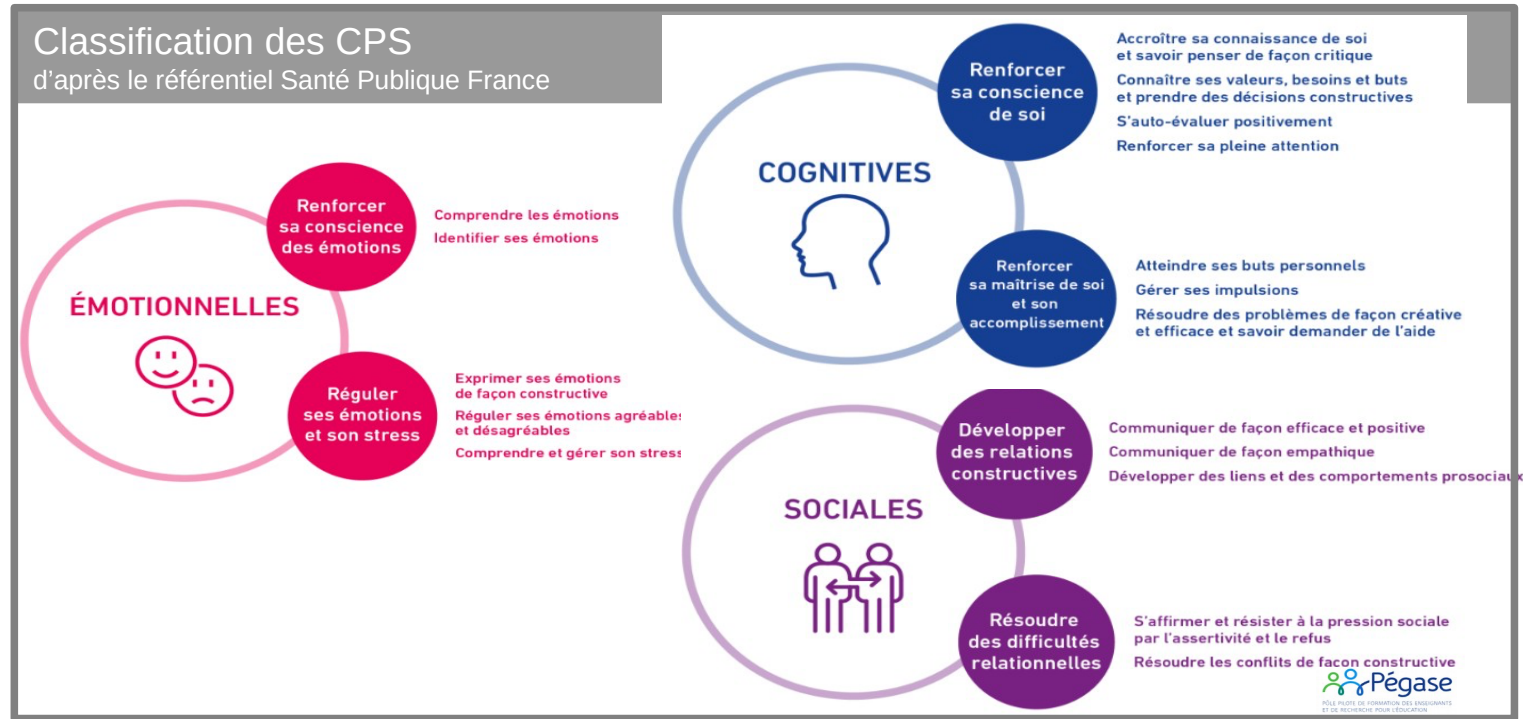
Classification des CPS
d'après le référentiel Santé Publique France

ÉMOTIONNELLES

Renforcer sa conscience des émotions

Comprendre les émotions
Identifier ses émotions

Réguler ses émotions et son stress

Exprimer ses émotions de façon constructive
Réguler ses émotions agréables et désagréables
Comprendre et gérer son stress

COGNITIVES

Renforcer sa conscience de soi

Accroître sa connaissance de soi et savoir penser de façon critique
Connaître ses valeurs, besoins et buts et prendre des décisions constructives
S'auto-évaluer positivement
Renforcer sa pleine attention

Renforcer sa maîtrise de soi et son accomplissement

Atteindre ses buts personnels
Gérer ses impulsions
Résoudre des problèmes de façon créative et efficace et savoir demander de l'aide

SOCIALES

Développer des relations constructives

Communiquer de façon efficace et positive
Communiquer de façon empathique
Développer des liens et des comportements prosociaux

Résoudre des difficultés relationnelles

S'affirmer et résister à la pression sociale par l'assertivité et le refus
Résoudre les conflits de façon constructive

Pégase
PÔLE PILOTE DE FORMATION DES ENSEIGNANTS ET DE RECHERCHE POUR L'ÉDUCATION